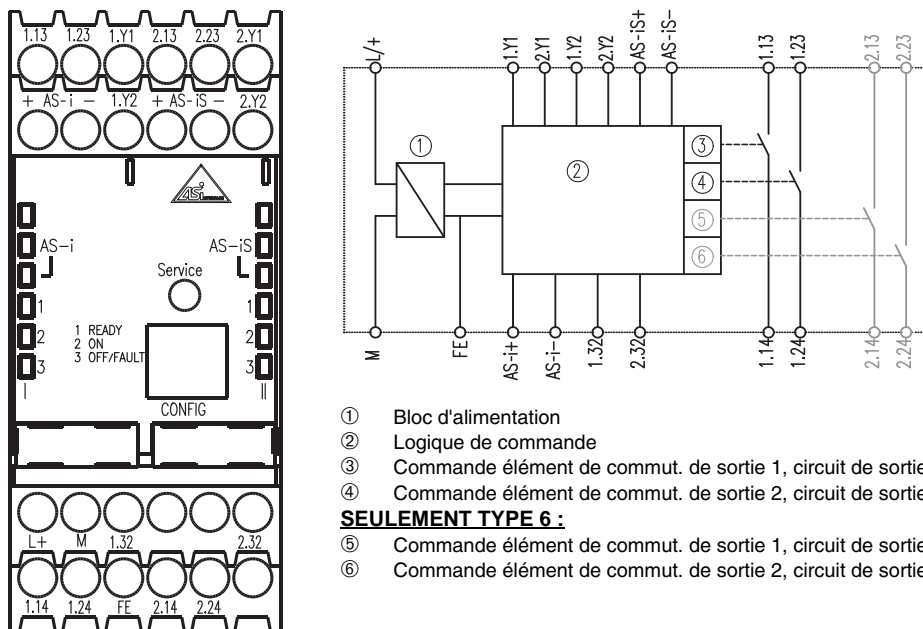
1.13 1.23 1.Y1 2.13 2.23 2.Y1

+ AS-i − 1.Y2 + AS-iS − 2.Y2

AS-i AS-iS

Service

1 1
2 2
3 3

1 READY
2 ON
3 OFF/FAULT

I II

CONFIG

L+ M 1.32 2.32

1.14 1.24 FE 2.14 2.24

L/+ 1.Y1 2.Y1 1.Y2 2.Y2 AS-iS+ AS-iS− 1.13 1.23 2.13 2.23

① ② ③ ④ ⑤ ⑥

M FE AS-i+ AS-i− 1.32 2.32 1.14 1.24 2.14 2.24

① Bloc d'alimentation
② Logique de commande
③ Commande élément de commut. de sortie 1, circuit de sortie
④ Commande élément de commut. de sortie 2, circuit de sortie

SEULEMENT TYPE 6 :

⑤ Commande élément de commut. de sortie 1, circuit de sortie
⑥ Commande élément de commut. de sortie 2, circuit de sortie